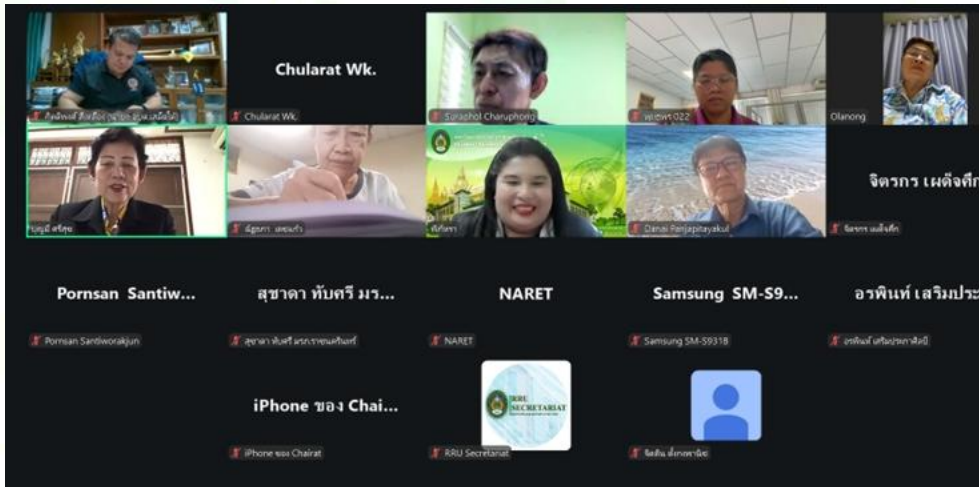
Chularat Wk.

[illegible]

Chularat Wk.

Suraphol Charuphong

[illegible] 022

Olanong

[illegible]

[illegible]

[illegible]

Danai Panjapitayakul

จิตรกร เผด็จศึก

จิตรกร เผด็จศึก

Pornsan Santiw...

Pornsan Santiworakjun

สุชาดา ทับศรี มร...

สุชาดา ทับศรี มรภ.ราชนครินทร์

NARET

NARET

Samsung SM-S9...

Samsung SM-S931B

อรพินท์ เสริมประ

อรพินท์ เสริมประภาศิลป์

iPhone ของ Chai...

iPhone ของ Chairat

RRU SECRETARIAT

RRU Secretariat

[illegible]